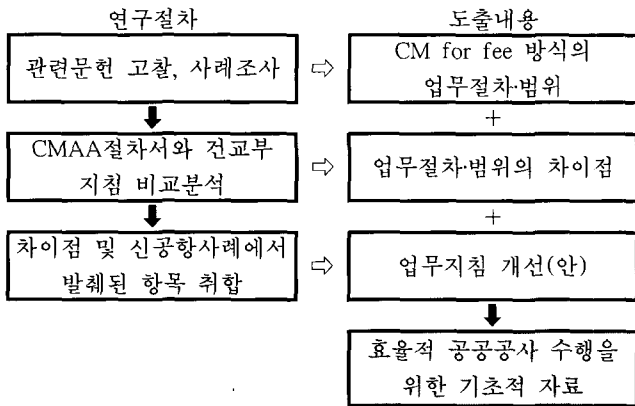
연구절차

관련문헌 고찰, 사례조사

CMAA절차서와 건교부 지침 비교분석

차이점 및 신공항사례에서 발췌된 항목 취합

도출내용

CM for fee 방식의 업무절차·범위

+

업무절차·범위의 차이점

+

업무지침 개선(안)

효율적 공공공사 수행을 위한 기초적 자료